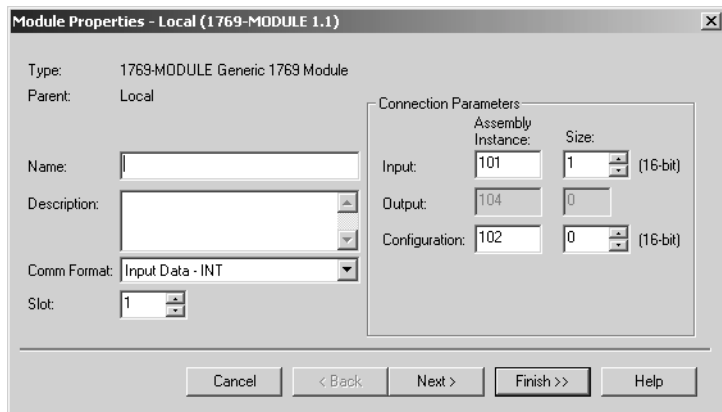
Module Properties - Local (1769-MODULE 1.1)

×

Type: 1769-MODULE Generic 1769 Module

Parent: Local

Name:

Description:

Comm Format: Input Data - INT

Slot: 1

Connection Parameters

| | Assembly Instance: | Size: | |
|---|---|---|---|
| Input: | 101 | 1 | (16-bit) |
| Output: | 104 | 0 | |
| Configuration: | 102 | 0 | (16-bit) |

Cancel

< Back

Next >

Finish >>

Help